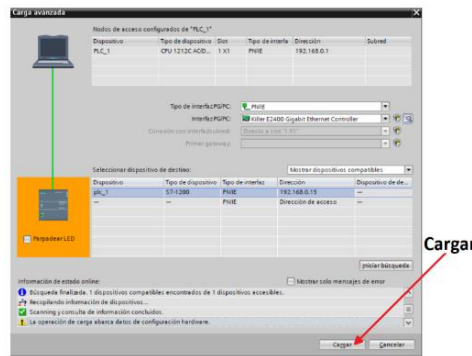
Carga avanzada

Nodos de acceso configurados de "PLC_1"

| Dispositivo | Tipo de dispositivo | Slot | Tipo de interfaz | Dirección | Subred |
|---|---|---|---|---|---|
| PLC_1 | CPU 1212C AC/D... | 1 X1 | PN/IE | 192.168.0.1 | |

Tipo de interfaz PG/PC: PN/IE
Interfaz PG/PC: Killer E2400 Gigabit Ethernet Controller
Conexión con interfaz/subred: Directo a slot '1 X1'
Primer gateway:

Seleccionar dispositivo de destino: Mostrar dispositivos compatibles

| Dispositivo | Tipo de dispositivo | Tipo de interfaz | Dirección | Dispositivo de de... |
|---|---|---|---|---|
| plc_1 | S7-1200 | PN/IE | 192.168.0.15 | — |
| — | — | PN/IE | Dirección de acceso | — |

Parpadear LED

Iniciar búsqueda

Información de estado online: Mostrar solo mensajes de error

Búsqueda finalizada. 1 dispositivos compatibles encontrados de 1 dispositivos accesibles.
Recopilando información de dispositivos...
Scanning y consulta de información concluidos.
La operación de carga abarca datos de configuración hardware.

Cargar
Cargar
Cancelar